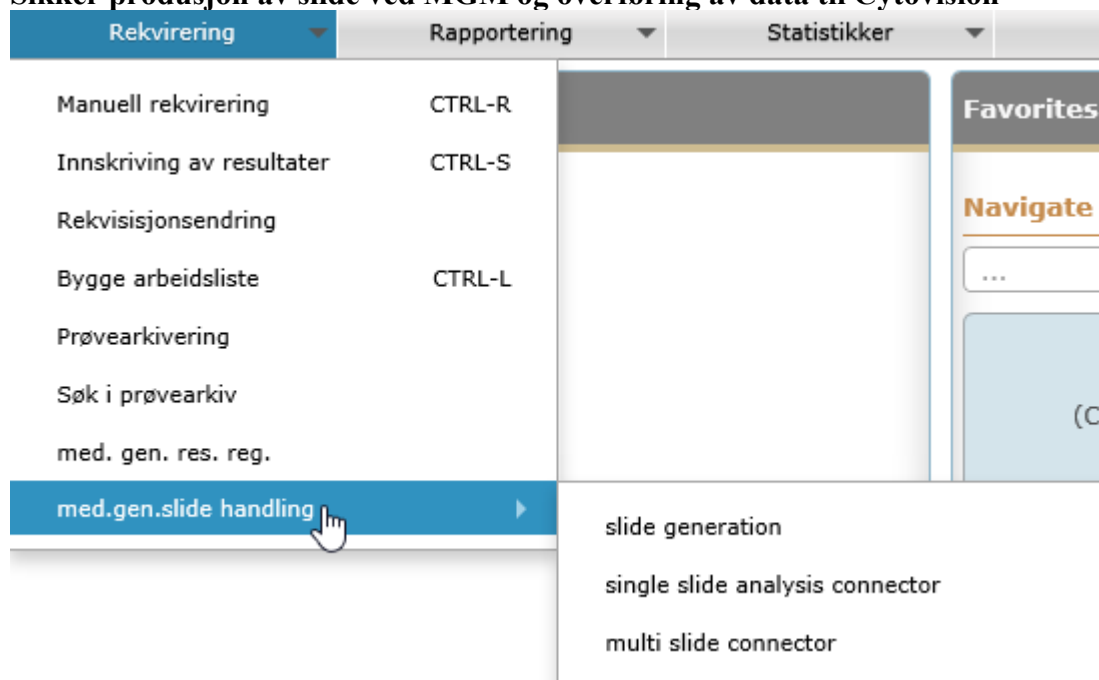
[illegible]

Rekvirering | Rapportering | Statistikker

Manuell rekvirering CTRL-R
Innskriving av resultater CTRL-S
Rekvisisjonsendring
Bygge arbeidsliste CTRL-L
Prøvearkivering
Søk i prøvearkiv
med. gen. res. reg.
med.gen.slide handling

slide generation
single slide analysis connector
multi slide connector

Favorites
Navigate
...
(C